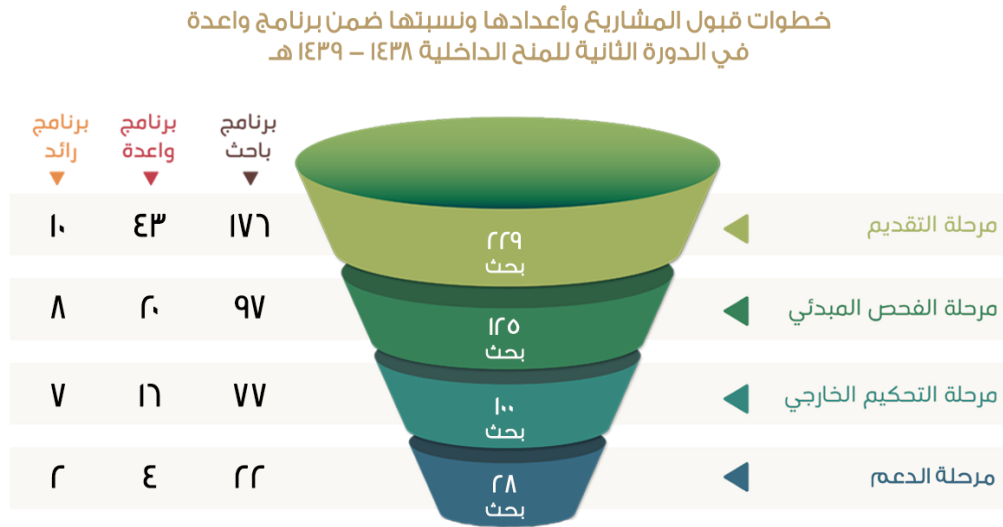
خطوات قبول المشاريع وأعدادها ونسبتها ضمن برنامج واعدة
في الدورة الثانية للمنح الداخلية ١٤٣٨ – ١٤٣٩ هـ

| مرحلة | | برنامج باحث | برنامج واعدة | برنامج رائد |
|---|---|---|---|---|
| مرحلة التقديم | ٢٢٩ بحث | ١٧٦ | ٤٣ | ١٠ |
| مرحلة الفحص المبدئي | ١٢٥ بحث | ٩٧ | ٢٠ | ٨ |
| مرحلة التحكيم الخارجي | ١٠٠ بحث | ٧٧ | ١٦ | ٧ |
| مرحلة الدعم | ٢٨ بحث | ٢٢ | ٤ | ٢ |